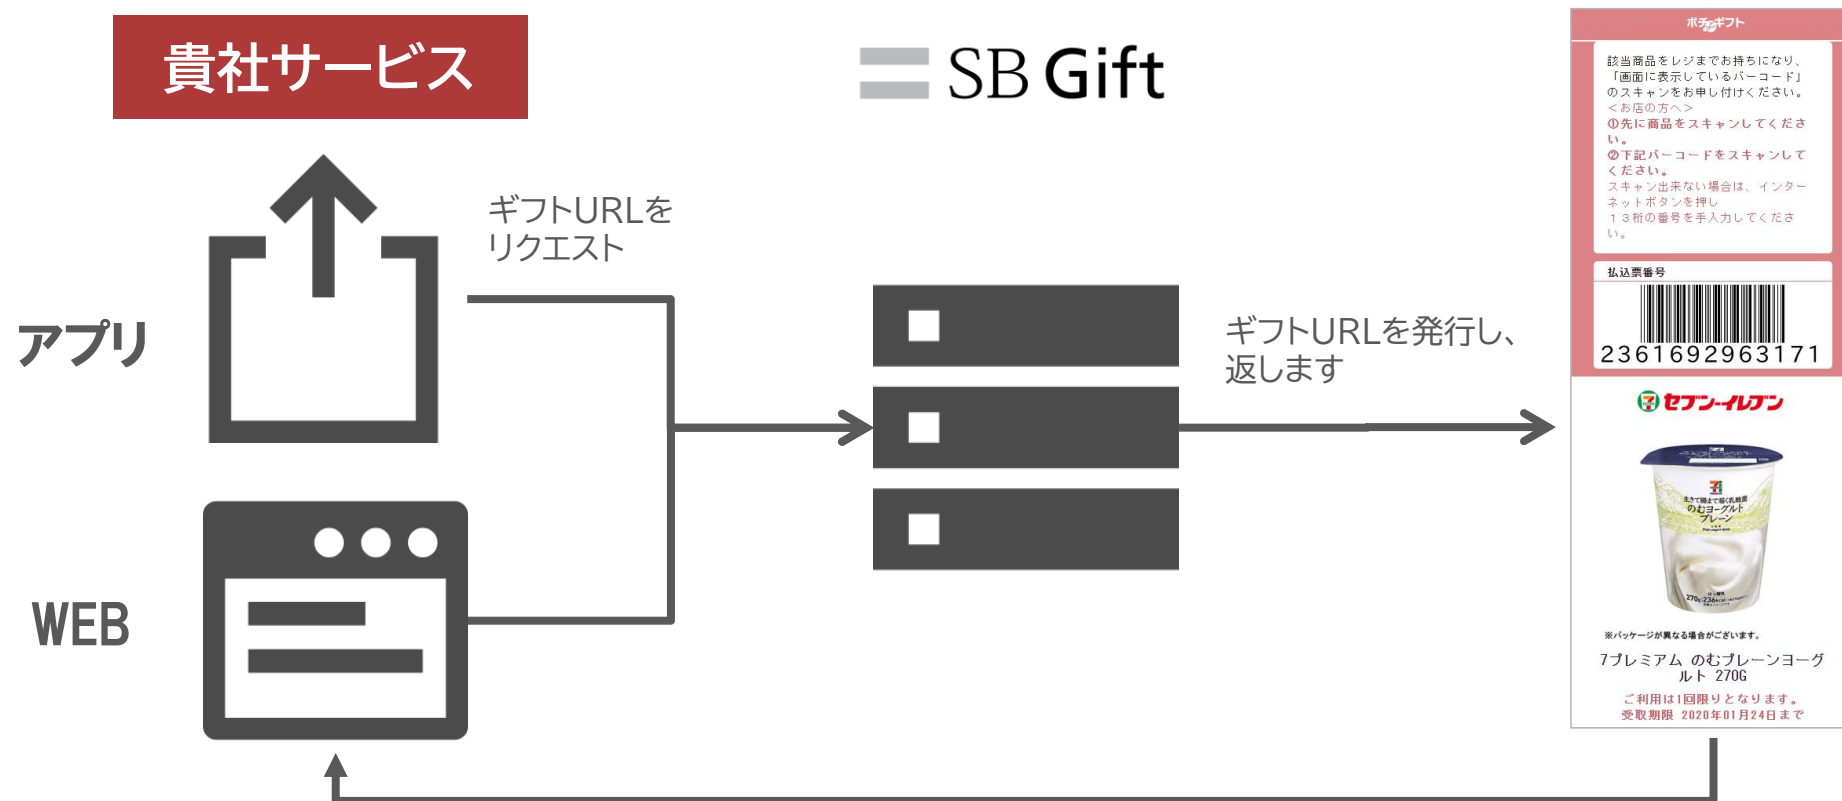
貴社サービス

SB Gift

ギフトURLを
リクエスト

アプリ

WEB

ギフトURLを発行し、
返します

ポチッとギフト

該当商品をレジまでお持ちになり、「画面に表示しているバーコード」のスキャンをお申し付けください。
＜お店の方へ＞
①先に商品をスキャンしてください。
②下記バーコードをスキャンしてください。
スキャン出来ない場合は、インターネットボタンを押し
１３桁の番号を手入力してください。

払込票番号

2361692963171

セブン-イレブン

生きて腸まで届く乳酸菌
のむヨーグルト
プレーン

※パッケージが異なる場合がございます。

7プレミアム のむプレーンヨーグルト 270G

ご利用は1回限りとなります。
受取期限 2020年01月24日まで